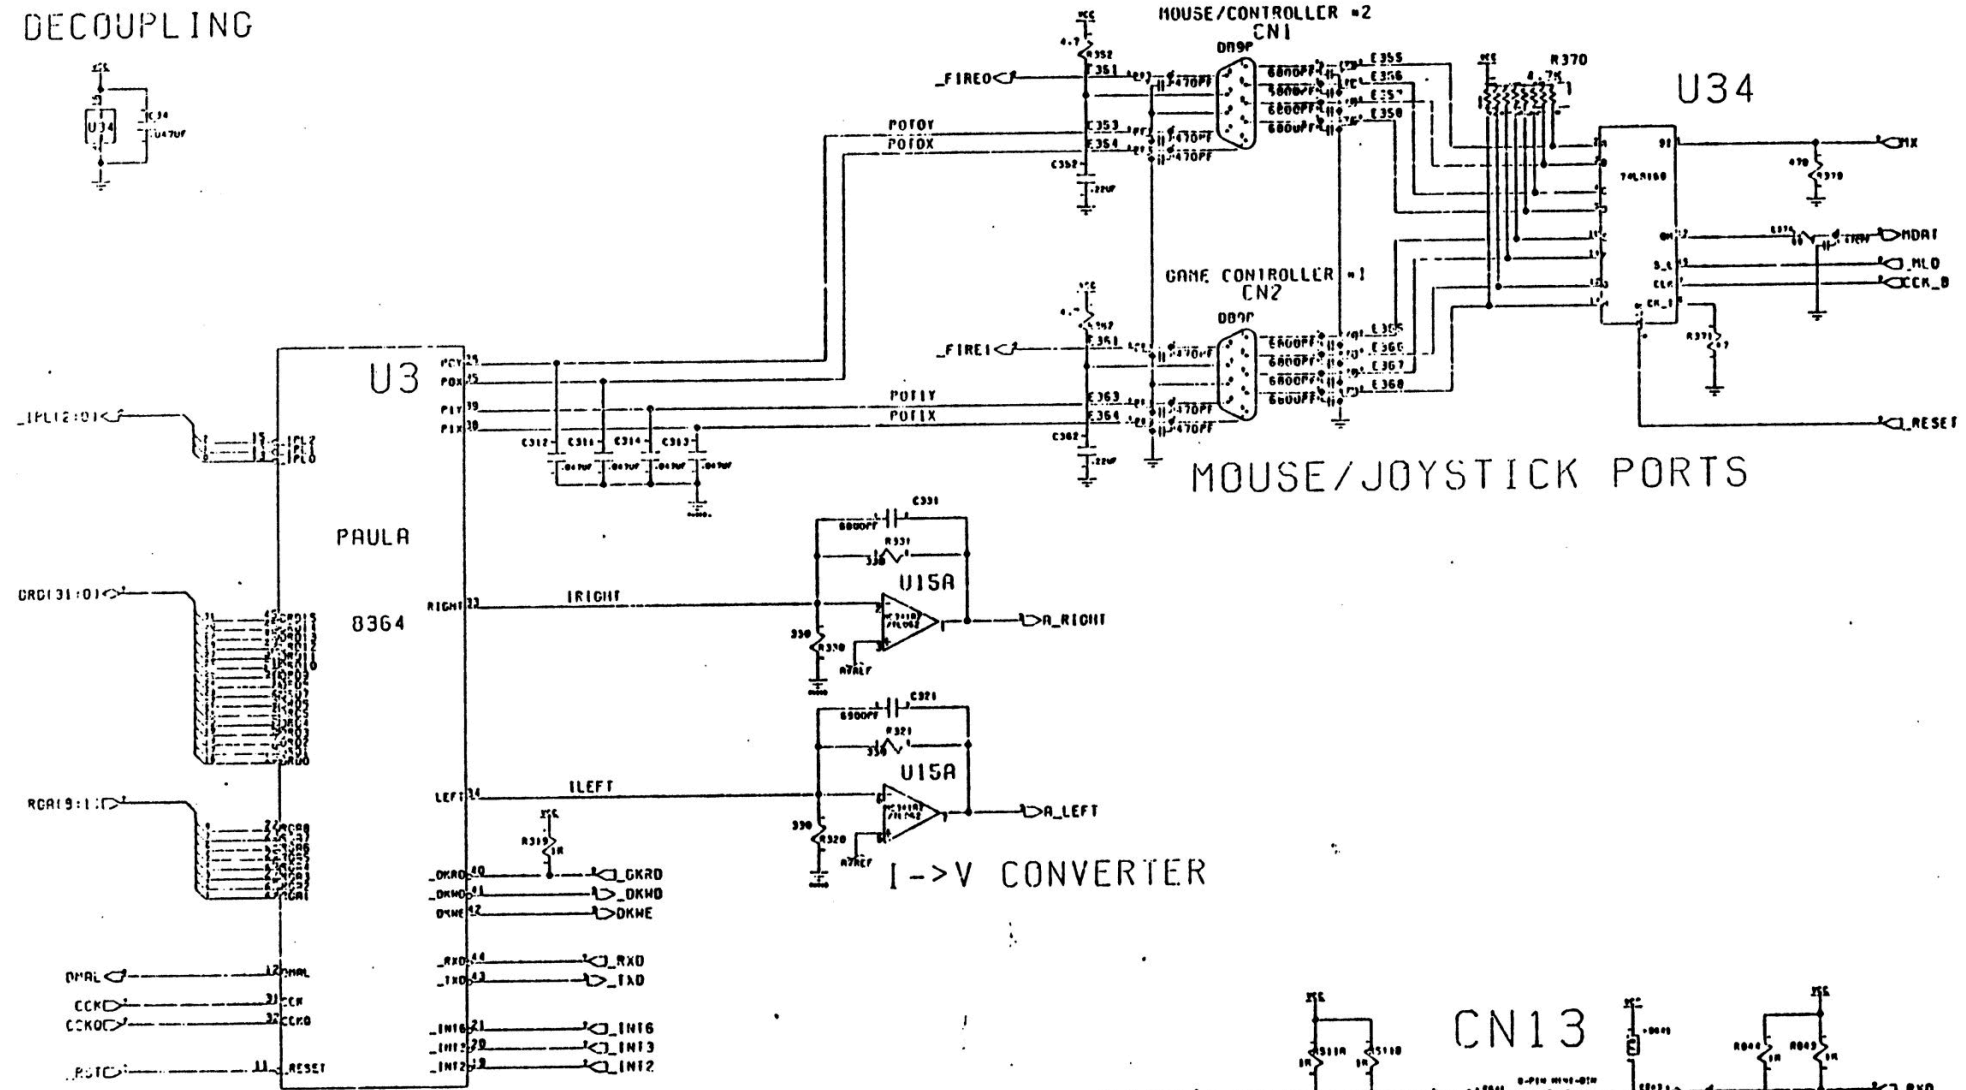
DECOUPLING

U34

C34

.047UF

MOUSE/CONTROLLER #2

CN1

DB9P

VCC

4.7K

R352

R351

_FIRE0

POTOY

POTOX

R353

R354

C352

.22UF

470PF

470PF

470PF

6800PF

6800PF

6800PF

6800PF

E355

E356

E357

E358

R370

4.7K

U34

74LS165

MX

470

R379

MDAT

MLD

CCK_B

R373

_RESET

GAME CONTROLLER #1

CN2

DB9P

4.7K

R362

R361

_FIRE1

POT1Y

POT1X

R363

R364

C362

.22UF

470PF

470PF

470PF

6800PF

6800PF

6800PF

6800PF

E365

E366

E367

E368

MOUSE/JOYSTICK PORTS

U3

P0Y 25

P0X 15

P1Y 19

P1X 18

C312

C311

C314

C313

.047UF

.047UF

.047UF

.047UF

_IPL[2:0]

_IPL2

_IPL0

PAULA

8364

DRD[31:0]

RGA[9:1]

RIGHT 33

LEFT 34

IRIGHT

ILEFT

C331

6800PF

R331

330

U15A

330

R330

AREF

A_RIGHT

C321

6800PF

R321

330

U15A

330

R320

AREF

A_LEFT

I->V CONVERTER

VCC

R319

1K

_DKRD 40

_DKWD 41

DKWE 42

_DKRD

_DKWD

DKWE

_RXD 44

_TXD 43

_RXD

_TXD

DMAL

CCK

CCKQ

12 DMAL

31 CCK

32 CCKQ

_RST

11 _RESET

_INT6 21

_INT3 20

_INT2 19

_INT6

_INT3

_INT2

CN13

VCC

R511A

R511B

1K

1K

VCC

R044

R043

1K

1K

RXD